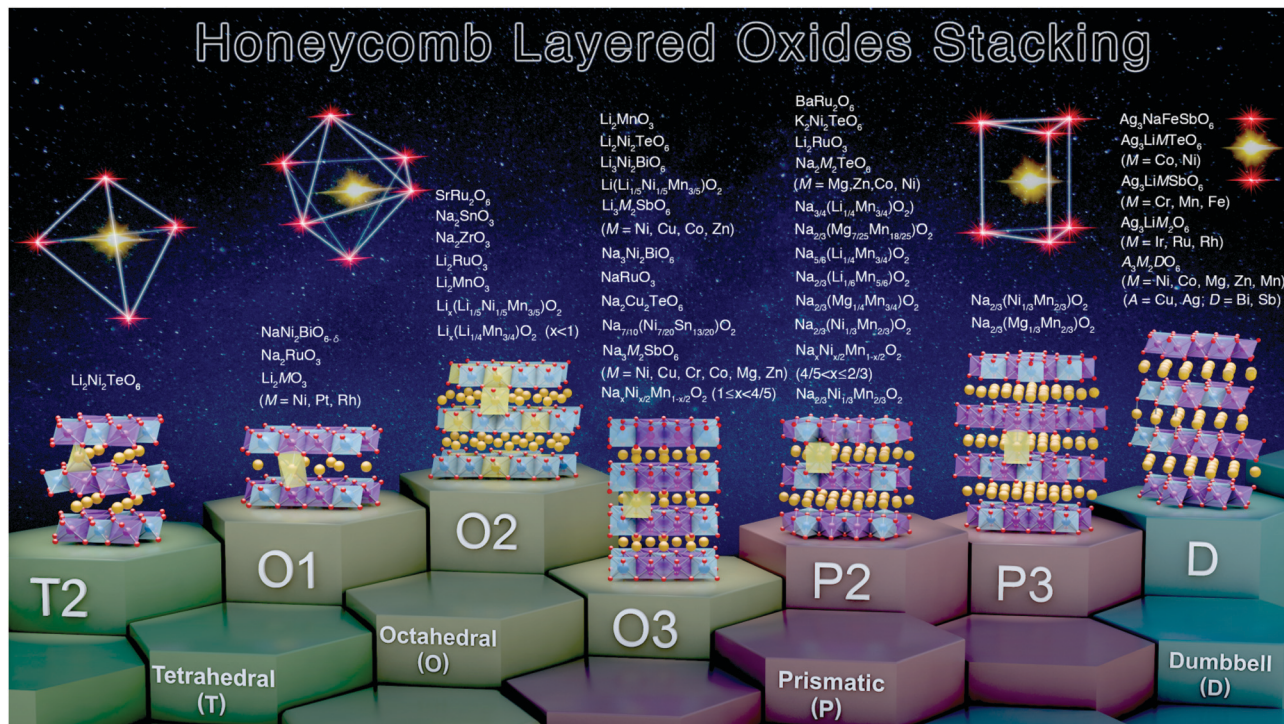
Honeycomb Layered Oxides Stacking

$Li_2Ni_2TeO_6$

$NaNi_2BiO_{6-\delta}$
$Na_2RuO_3$
$Li_2MO_3$
($M$ = Ni, Pt, Rh)

$SrRu_2O_6$
$Na_2SnO_3$
$Na_2ZrO_3$
$Li_2RuO_3$
$Li_2MnO_3$
$Li_x(Li_{1/5}Ni_{1/5}Mn_{3/5})O_2$
$Li_x(Li_{1/4}Mn_{3/4})O_2$ (x<1)

$Li_2MnO_3$
$Li_2Ni_2TeO_6$
$Li_3Ni_2BiO_6$
$Li(Li_{1/5}Ni_{1/5}Mn_{3/5})O_2$
$Li_3M_2SbO_6$
($M$ = Ni, Cu, Co, Zn)
$Na_3Ni_2BiO_6$
$NaRuO_3$
$Na_2Cu_2TeO_6$
$Na_{7/10}(Ni_{7/20}Sn_{13/20})O_2$
$Na_3M_2SbO_6$
($M$ = Ni, Cu, Cr, Co, Mg, Zn)
$Na_xNi_{x/2}Mn_{1-x/2}O_2$ (1≤x<4/5)

$BaRu_2O_6$
$K_2Ni_2TeO_6$
$Li_2RuO_3$
$Na_2M_2TeO_6$
($M$ = Mg,Zn,Co, Ni)
$Na_{3/4}(Li_{1/4}Mn_{3/4})O_2$
$Na_{2/3}(Mg_{7/25}Mn_{18/25})O_2$
$Na_{5/6}(Li_{1/4}Mn_{3/4})O_2$
$Na_{2/3}(Li_{1/6}Mn_{5/6})O_2$
$Na_{2/3}(Mg_{1/4}Mn_{3/4})O_2$
$Na_{2/3}(Ni_{1/3}Mn_{2/3})O_2$
$Na_xNi_{x/2}Mn_{1-x/2}O_2$
(4/5<x≤2/3)
$Na_{2/3}Ni_{1/3}Mn_{2/3}O_2$

$Na_{2/3}(Ni_{1/3}Mn_{2/3})O_2$
$Na_{2/3}(Mg_{1/3}Mn_{2/3})O_2$

$Ag_3NaFeSbO_6$
$Ag_3LiMTeO_6$
($M$ = Co, Ni)
$Ag_3LiMSbO_6$
($M$ = Cr, Mn, Fe)
$Ag_3LiM_2O_6$
($M$ = Ir, Ru, Rh)
$A_3M_2DO_6$
($M$ = Ni, Co, Mg, Zn, Mn)
($A$ = Cu, Ag; $D$ = Bi, Sb)

T2
O1
O2
O3
P2
P3
D

Tetrahedral (T)
Octahedral (O)
Prismatic (P)
Dumbbell (D)